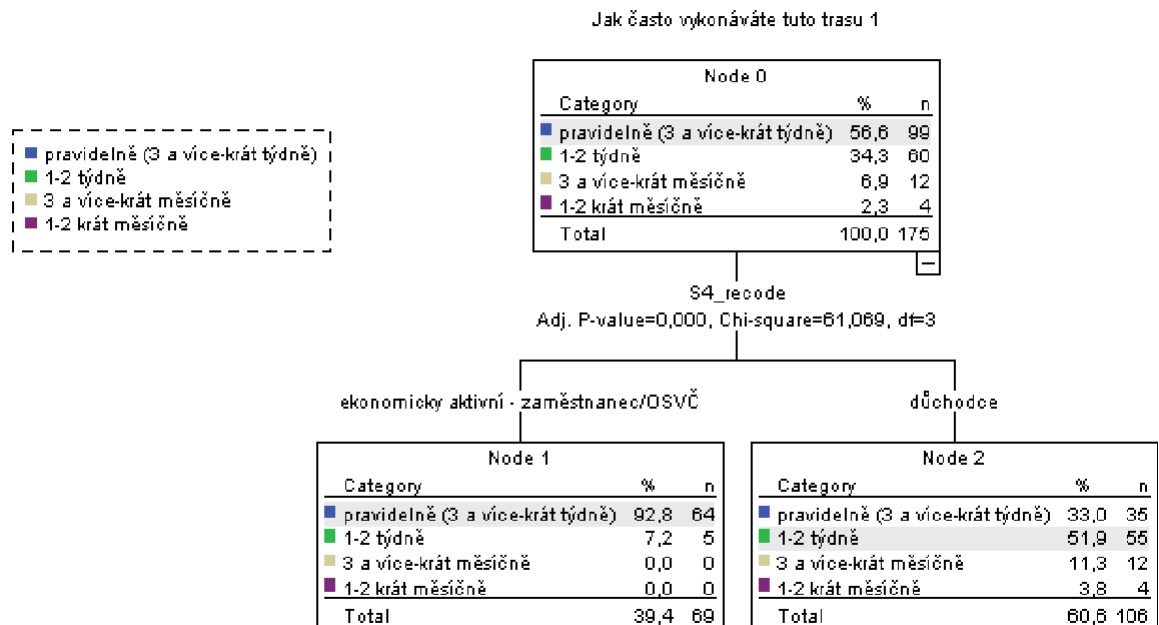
Jak často vykonáváte tuto trasu 1

pravidelně (3 a více-krát týdně)
1-2 týdně
3 a více-krát měsíčně
1-2 krát měsíčně

Node 0

| Category | % | n |
|---|---|---|
| pravidelně (3 a více-krát týdně) | 56,6 | 99 |
| 1-2 týdně | 34,3 | 60 |
| 3 a více-krát měsíčně | 6,9 | 12 |
| 1-2 krát měsíčně | 2,3 | 4 |
| Total | 100,0 | 175 |

−

S4_recode
Adj. P-value=0,000, Chi-square=61,069, df=3

ekonomicky aktivní - zaměstnanec/OSVČ

důchodce

Node 1

| Category | % | n |
|---|---|---|
| pravidelně (3 a více-krát týdně) | 92,8 | 64 |
| 1-2 týdně | 7,2 | 5 |
| 3 a více-krát měsíčně | 0,0 | 0 |
| 1-2 krát měsíčně | 0,0 | 0 |
| Total | 39,4 | 69 |

Node 2

| Category | % | n |
|---|---|---|
| pravidelně (3 a více-krát týdně) | 33,0 | 35 |
| 1-2 týdně | 51,9 | 55 |
| 3 a více-krát měsíčně | 11,3 | 12 |
| 1-2 krát měsíčně | 3,8 | 4 |
| Total | 60,6 | 106 |